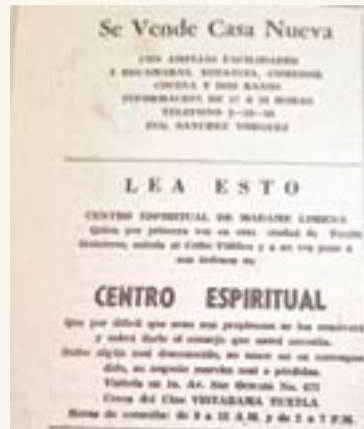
Se Vende Casa Nueva

CON AMPLIAS FACILIDADES 3 RECAMARAS, ESTANCIA, COMEDOR COCINA Y DOS BAÑOS INFORMACION DE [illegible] HORAS TELEFONO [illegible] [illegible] SANCHEZ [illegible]

LEA ESTO

CENTRO ESPIRITUAL DE MADAME LORENA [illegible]

CENTRO ESPIRITUAL

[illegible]

Visítela en la Av. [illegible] No. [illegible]

Cerca del Cine VISTARAMA TUXTLA

Horas de consulta: de 9 a 12 A.M. y de 3 a 7 P.M.